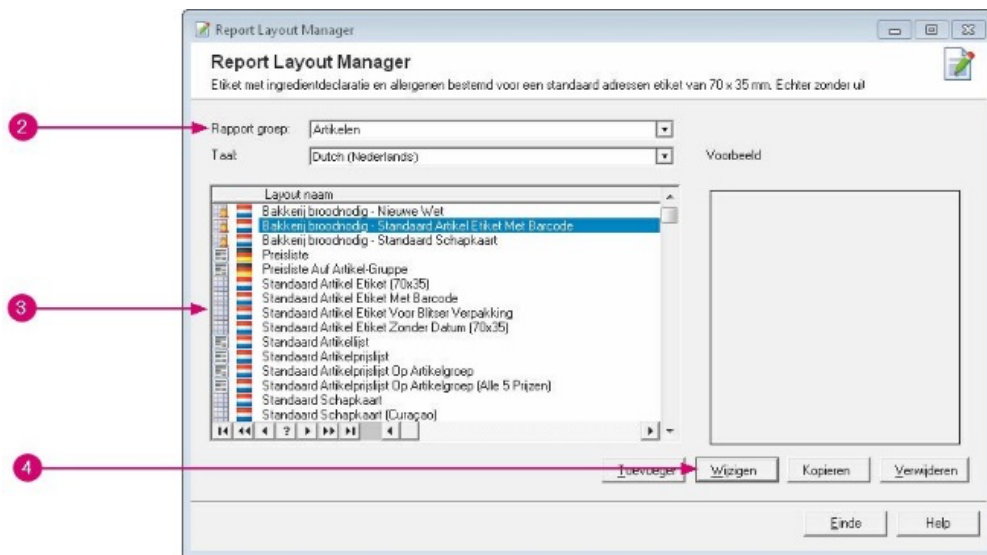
Report Layout Manager

Report Layout Manager

Etiket met ingredientdeclaratie en allergenen bestemd voor een standaard adressen etiket van 70 x 35 mm. Echter zonder ui

2

Rapport groep: Artikelen

Taal: Dutch (Nederlands)

Voorbeeld

3

Layout naam

Bakkerij broodnodig - Nieuwe Wet
Bakkerij broodnodig - Standaard Artikel Etiket Met Barcode
Bakkerij broodnodig - Standaard Schapkaart
Preisliste
Preisliste Auf Artikel-Gruppe
Standaard Artikel Etiket (70x35)
Standaard Artikel Etiket Met Barcode
Standaard Artikel Etiket Voor Blitser Verpakking
Standaard Artikel Etiket Zonder Datum (70x35)
Standaard Artikellijst
Standaard Artikelprijslijst
Standaard Artikelprijslijst Op Artikelgroep
Standaard Artikelprijslijst Op Artikelgroep (Alle 5 Prijzen)
Standaard Schapkaart
Standaard Schapkaart (Curaçao)

?

4

Toevoegen

Wijzigen

Kopieren

Verwijderen

Einde

Help